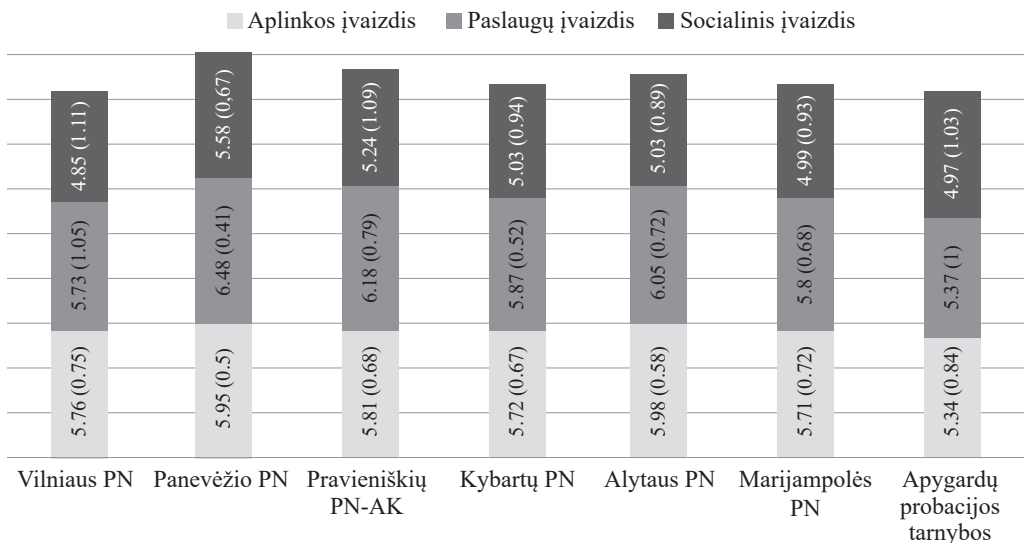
Aplinkos įvaizdis Paslaugų įvaizdis Socialinis įvaizdis

4.85 (1.11)
5.73 (1.05)
5.76 (0.75)

5.58 (0,67)
6.48 (0.41)
5.95 (0.5)

5.24 (1.09)
6.18 (0.79)
5.81 (0.68)

5.03 (0.94)
5.87 (0.52)
5.72 (0.67)

5.03 (0.89)
6.05 (0.72)
5.98 (0.58)

4.99 (0.93)
5.8 (0.68)
5.71 (0.72)

4.97 (1.03)
5.37 (1)
5.34 (0.84)

Vilniaus PN
Panevėžio PN
Pravieniškių PN-AK
Kybartų PN
Alytaus PN
Marijampolės PN
Apygardų probacijos tarnybos